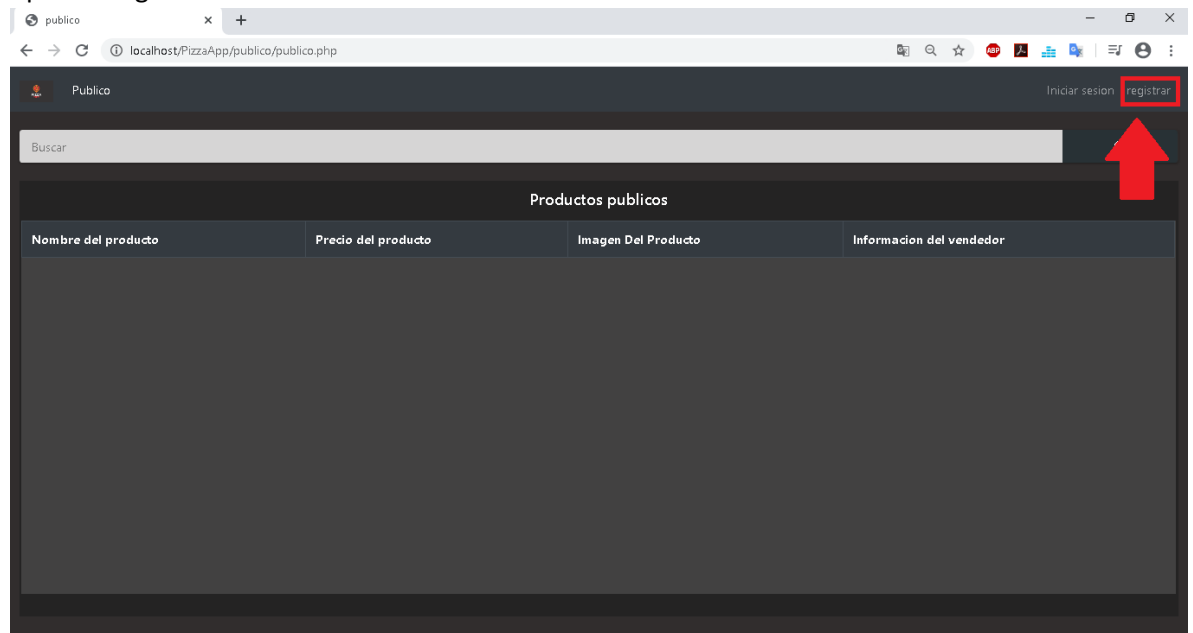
publico
localhost/PizzaApp/publico/publico.php

Publico

Iniciar sesion registrar

Buscar

Productos publicos

| Nombre del producto | Precio del producto | Imagen Del Producto | Informacion del vendedor |
|---|---|---|---|